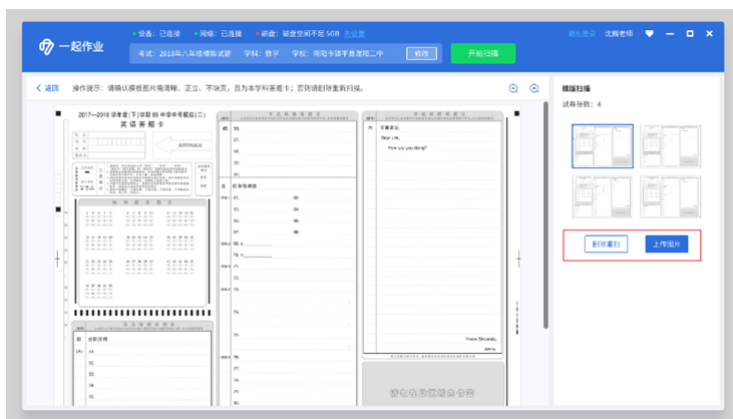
一起作业

• 设备：已连接 • 网络：已连接 • 磁盘：磁盘空间不足 5GB 去设置

考试：2018年八年级模拟试题 学科：数学 学校：南阳市第十一中 修改

开始扫描

退出登录 沈晓老师

< 返回 操作提示：请确认模板图片是清晰、正立、不缺页，且为本学科答题卡；否则请删除重新扫描。

2017—2018 学年度(下)学期 级 中考模拟(二)
英语答题卡

Dear Jim,
How are you doing?

Yours Sincerely,
Jenny

模板扫描
试卷张数：4

删除重扫 上传图片